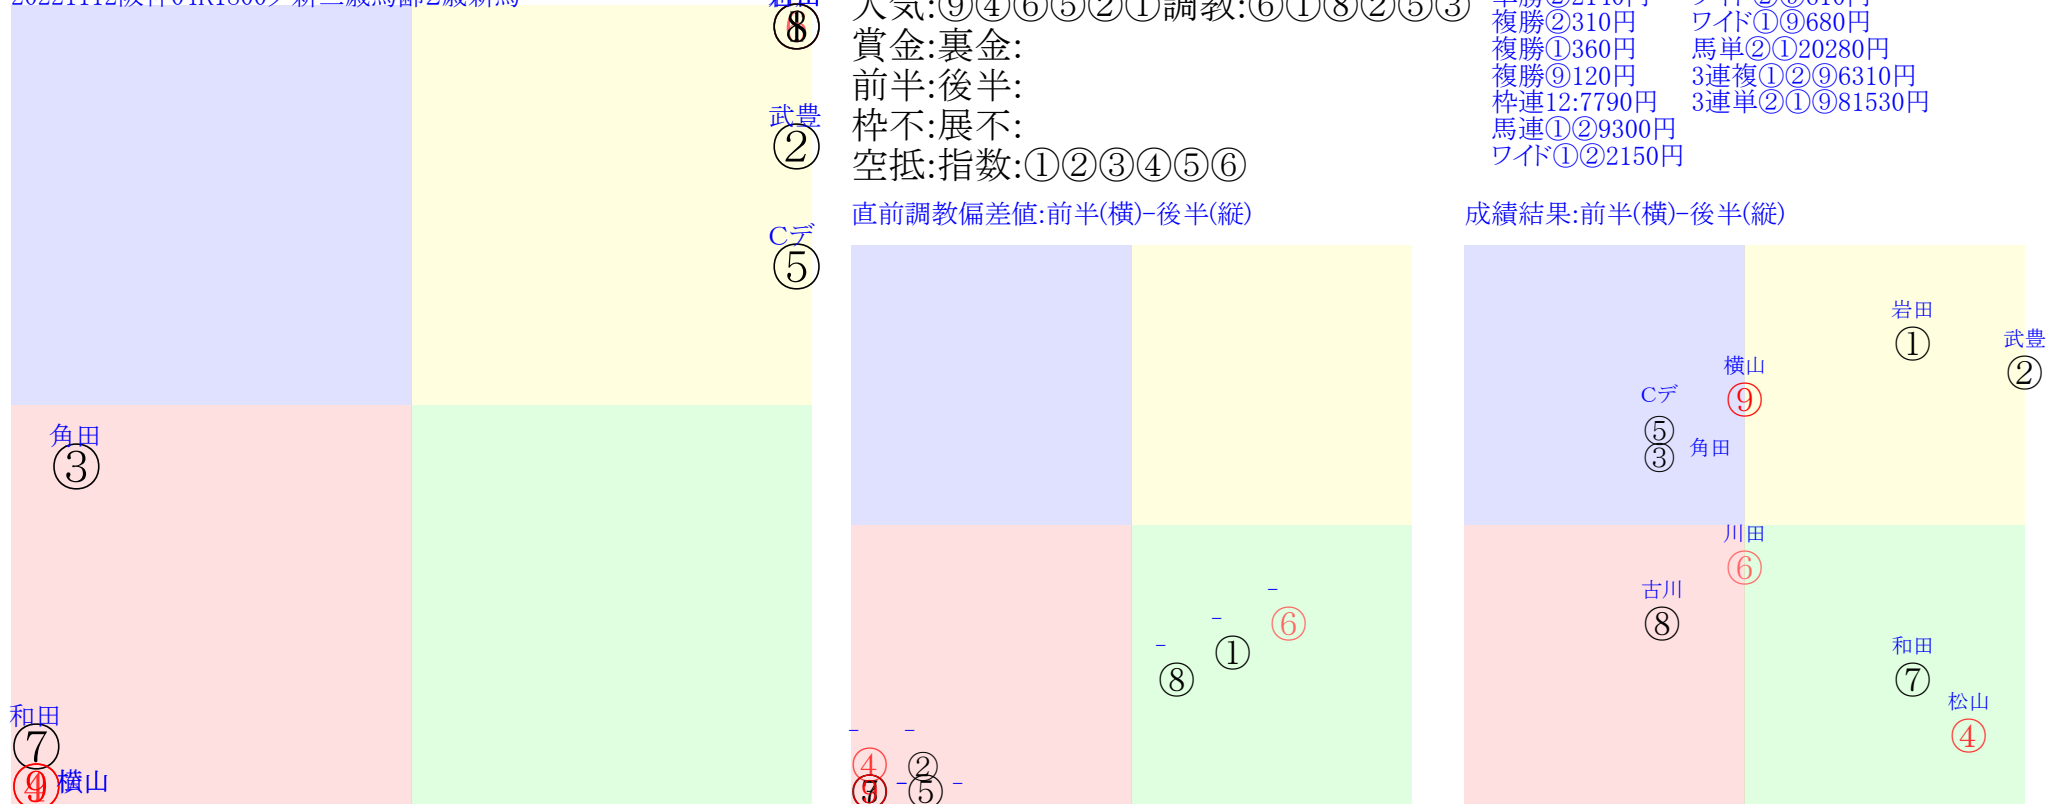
20221112阪神04R1800芝新三歳馬部2歳新馬

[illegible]
⑧
武豊
②
Cデ
⑤
角田
③
和田
⑦
⑨横山

人気:⑨④⑥⑤②①調教:⑥①⑧②⑤③
賞金:裏金:
前半:後半:
枠不:展不:
空抵:指数:①②③④⑤⑥

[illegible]
複勝②310円
複勝①360円
複勝⑨120円
枠連12:7790円
馬連①②9300円
ワイド①②2150円
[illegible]
ワイド①⑨680円
馬単②①20280円
3連複①②⑨6310円
3連単②①⑨81530円

直前調教偏差値:前半(横)-後半(縦)
-
⑥
-
①
-
⑧
-
④
-
②
⑨
-
⑤
-

成績結果:前半(横)-後半(縦)
岩田
①
武豊
②
横山
⑨
Cデ
⑤
③
角田
川田
⑥
古川
⑧
和田
⑦
松山
④